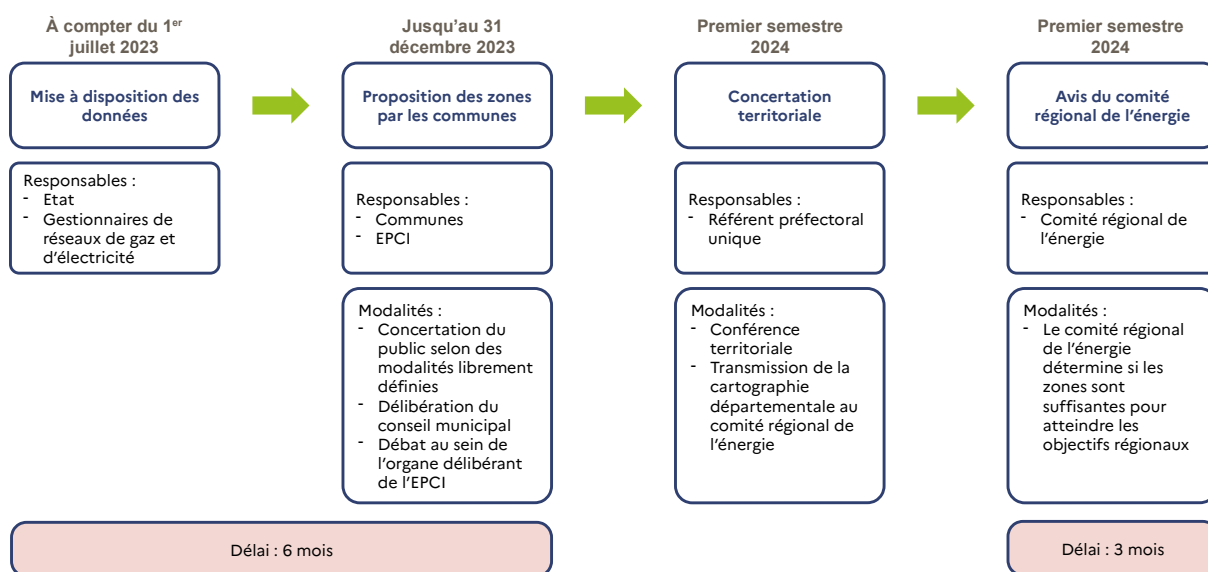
À compter du 1$^{er}$ juillet 2023

Mise à disposition des données

Responsables :
- Etat
- Gestionnaires de réseaux de gaz et d'électricité

Jusqu'au 31 décembre 2023

Proposition des zones par les communes

Responsables :
- Communes
- EPCI

Modalités :
- Concertation du public selon des modalités librement définies
- Délibération du conseil municipal
- Débat au sein de l'organe délibérant de l'EPCI

Délai : 6 mois

Premier semestre 2024

Concertation territoriale

Responsables :
- Référent préfectoral unique

Modalités :
- Conférence territoriale
- Transmission de la cartographie départementale au comité régional de l'énergie

Premier semestre 2024

Avis du comité régional de l'énergie

Responsables :
- Comité régional de l'énergie

Modalités :
- Le comité régional de l'énergie détermine si les zones sont suffisantes pour atteindre les objectifs régionaux

Délai : 3 mois